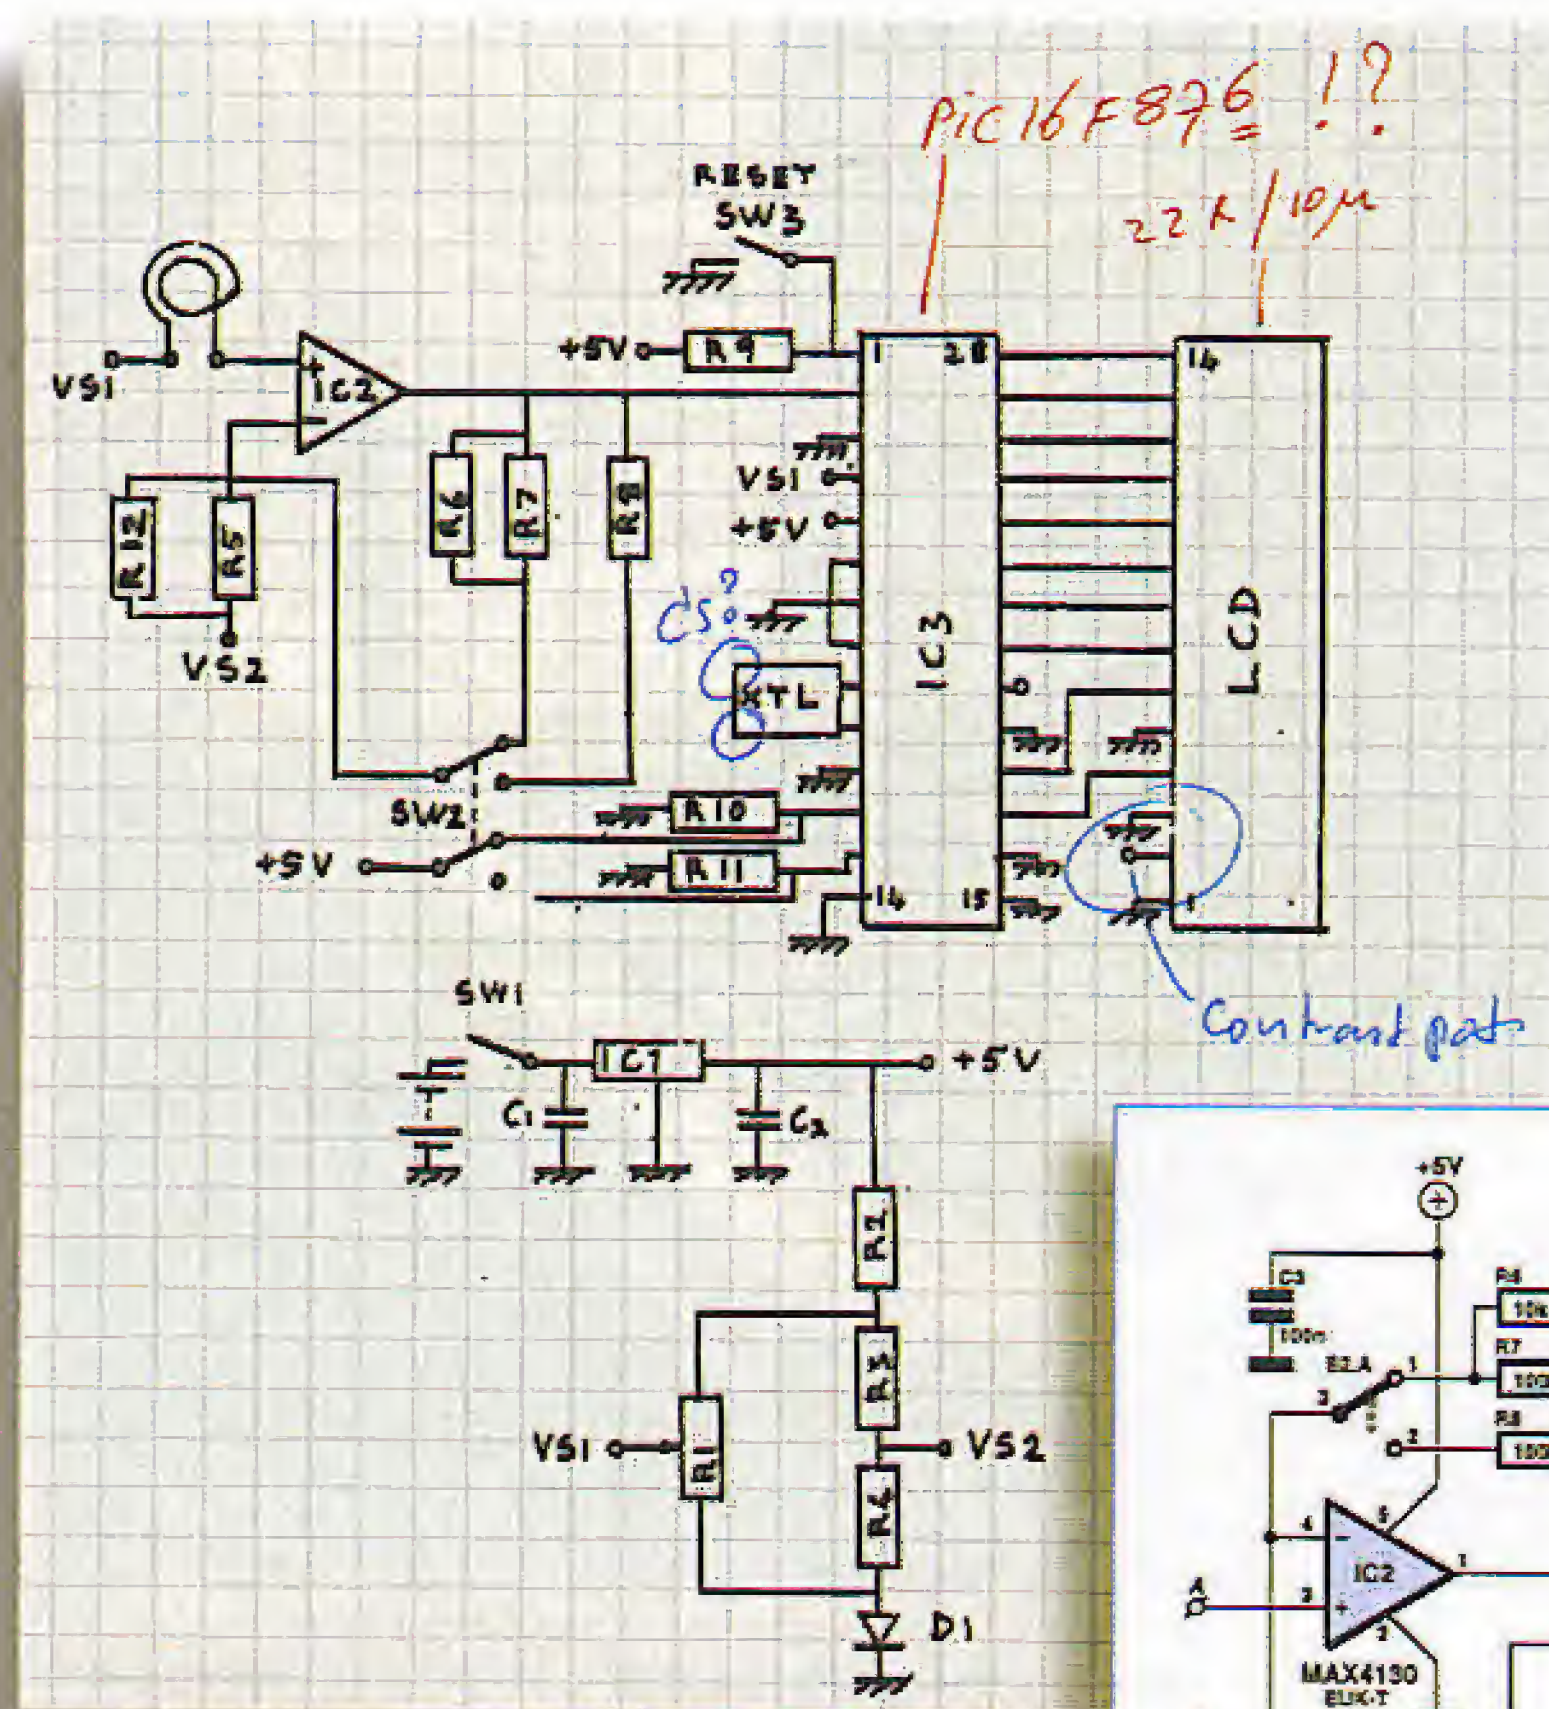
PIC16F876 !?

22K / 10μ

RESET
SW3

VS1
IC2
+5V
R9
1
28
16
R6
R7
R8
R12
R5
VS1
+5V
VS2
CS?
XTL
IC3
LCD
SW2
R10
+5V
R11
14
15
1
Contrast pot

SW1
IC1
+5V
C1
C2
R2
R3
VS1
R1
VS2
R4
D1

+5V
C3
100n
R6
10k
R7
100
S2.A
1
2
R8
100
2
5
4
IC2
1
A
3
2
MAX4130
EUK-T